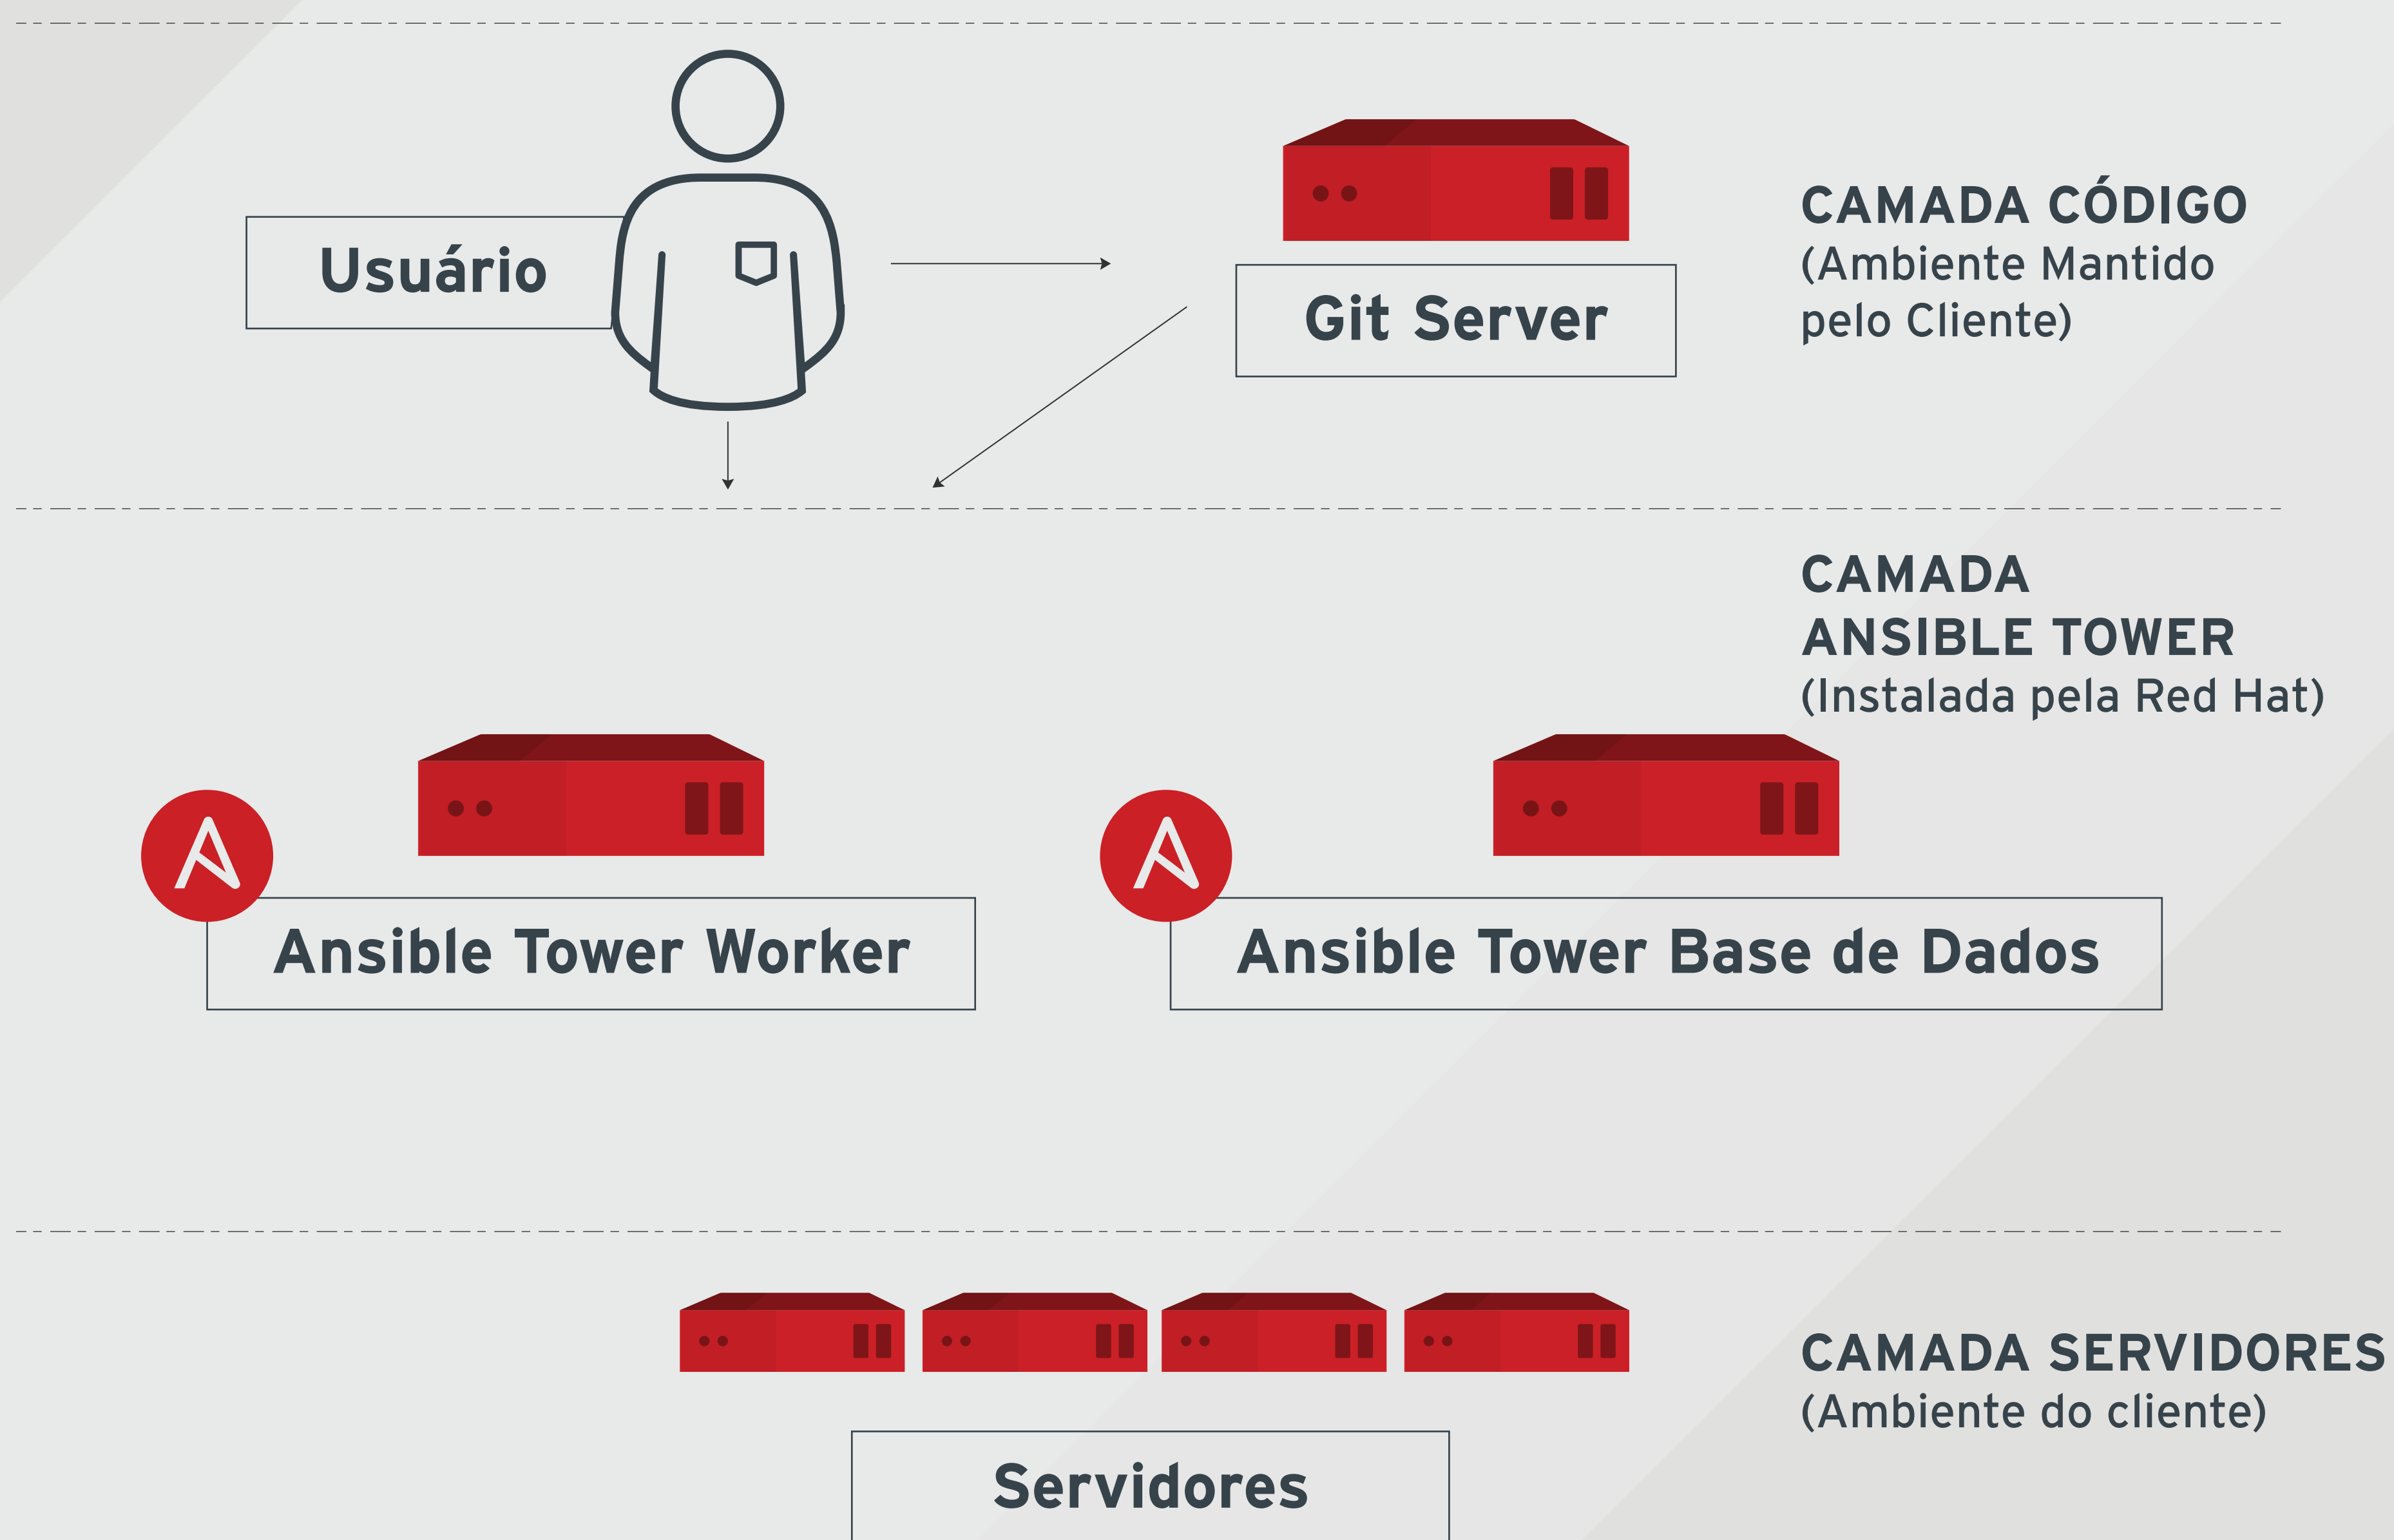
Usuário

Git Server

CAMADA CÓDIGO
(Ambiente Mantido pelo Cliente)

CAMADA ANSIBLE TOWER
(Instalada pela Red Hat)

Ansible Tower Worker

Ansible Tower Base de Dados

CAMADA SERVIDORES
(Ambiente do cliente)

Servidores